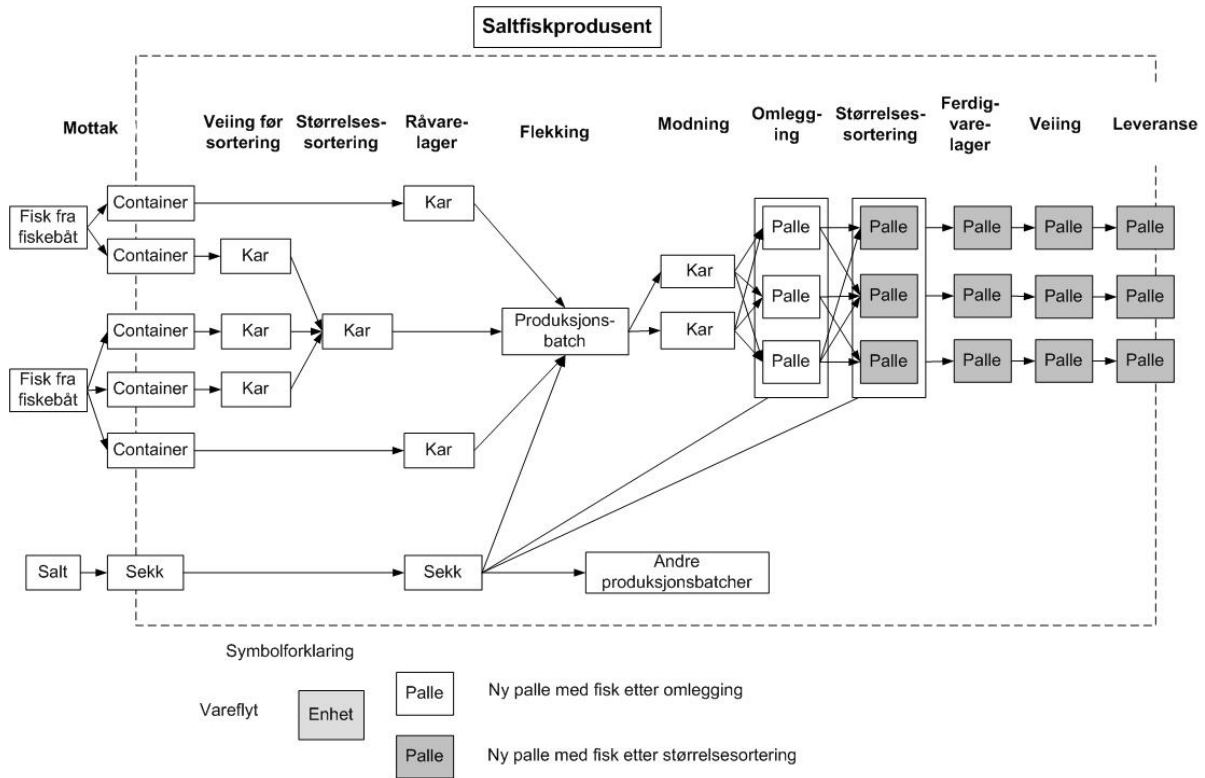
Saltfiskprodusent

Mottak

Veiing før sortering

Størrelsessortering

Råvarelager

Flekking

Modning

Omlegging

Størrelsessortering

Ferdigvarelager

Veiing

Leveranse

Fisk fra fiskebåt

Container

Kar

Container

Kar

Palle

Palle

Palle

Palle

Palle

Palle

Palle

Palle

Kar

Kar

Container

Kar

Kar

Produksjonsbatch

Kar

Palle

Palle

Palle

Palle

Palle

Fisk fra fiskebåt

Container

Kar

Palle

Palle

Palle

Palle

Palle

Container

Kar

Salt

Sekk

Sekk

Andre produksjonsbatcher

Symbolforklaring

Vareflyt

Enhet

Palle

Ny palle med fisk etter omlegging

Palle

Ny palle med fisk etter størrelsesortering